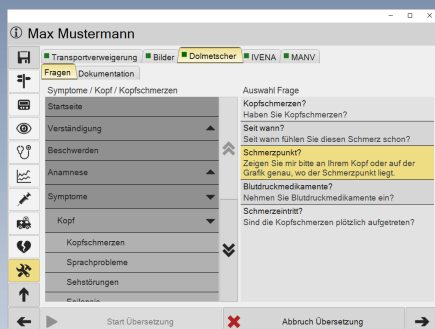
Max Mustermann

Transportverweigerung | Bilder | Dolmetscher | IVENA | MANV

Fragen | Dokumentation

Symptome / Kopf / Kopfschmerzen

Startseite
Verständigung
Beschwerden
Anamnese
Symptome
Kopf
Kopfschmerzen
Sprachprobleme
Sehstörungen
Epilepsie

Auswahl Frage

Kopfschmerzen?
Haben Sie Kopfschmerzen?

Seit wann?
Seit wann fühlen Sie diesen Schmerz schon?

Schmerzpunkt?
Zeigen Sie mir bitte an Ihrem Kopf oder auf der Grafik genau, wo der Schmerzpunkt liegt.

Blutdruckmedikamente?
Nehmen Sie Blutdruckmedikamente ein?

Schmerzeintritt?
Sind die Kopfschmerzen plötzlich aufgetreten?

Start Übersetzung

Abbruch Übersetzung